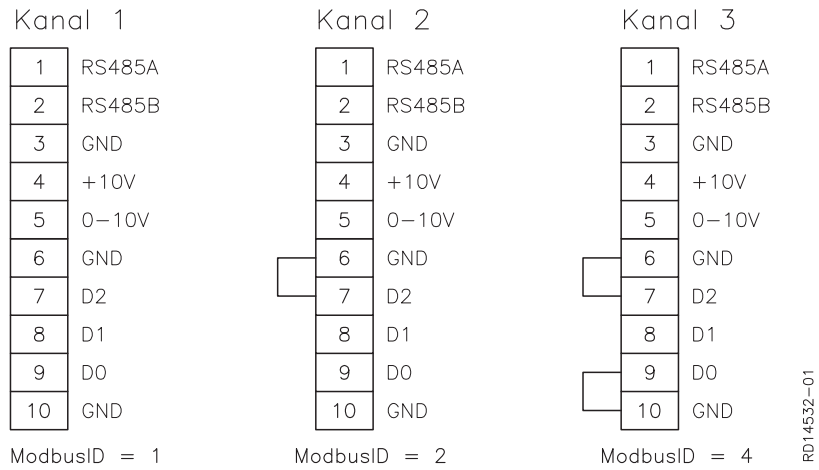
Kanal 1

| 1 | RS485A |
|---|---|
| 2 | RS485B |
| 3 | GND |
| 4 | +10V |
| 5 | 0−10V |
| 6 | GND |
| 7 | D2 |
| 8 | D1 |
| 9 | D0 |
| 10 | GND |

ModbusID = 1

Kanal 2

| 1 | RS485A |
|---|---|
| 2 | RS485B |
| 3 | GND |
| 4 | +10V |
| 5 | 0−10V |
| 6 | GND |
| 7 | D2 |
| 8 | D1 |
| 9 | D0 |
| 10 | GND |

ModbusID = 2

Kanal 3

| 1 | RS485A |
|---|---|
| 2 | RS485B |
| 3 | GND |
| 4 | +10V |
| 5 | 0−10V |
| 6 | GND |
| 7 | D2 |
| 8 | D1 |
| 9 | D0 |
| 10 | GND |

ModbusID = 4

RD14532−01